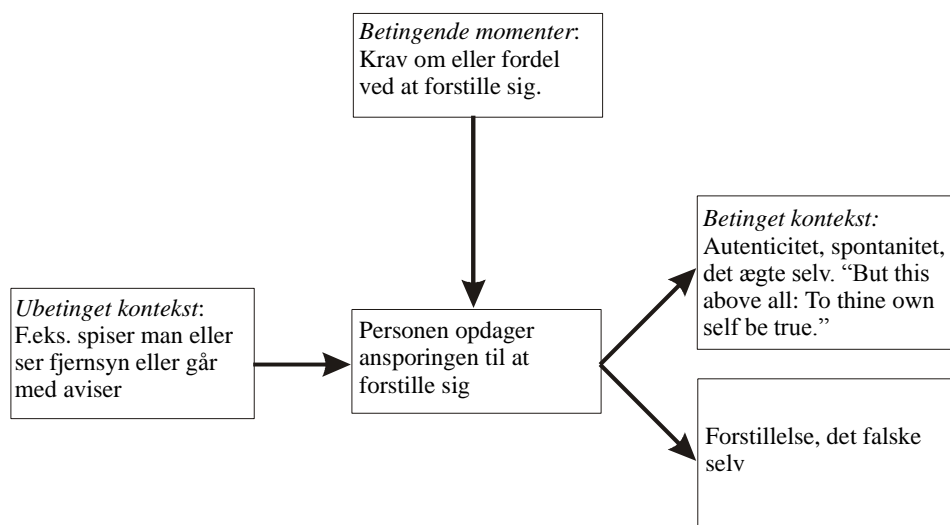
*Betingende momenter*: Krav om eller fordel ved at forstille sig.

*Ubetinget kontekst*: F.eks. spiser man eller ser fjernsyn eller går med aviser

Personen opdager ansporingen til at forstille sig

*Betinget kontekst:* Autenticitet, spontanitet, det ægte selv. “But this above all: To thine own self be true.”

Forstillelse, det falske selv